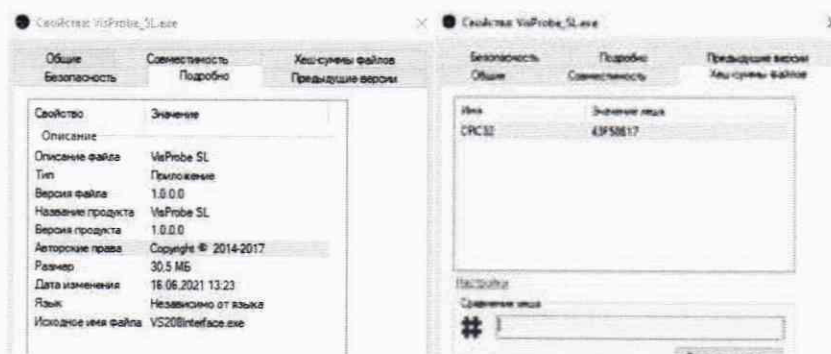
Свойства: VisProbe_SL.exe

Общие | Совместимость | Хеш-суммы файлов
Безопасность | Подробно | Предыдущие версии

| Свойство | Значение |
|---|---|
| Описание | |
| Описание файла | VisProbe SL |
| Тип | Приложение |
| Версия файла | 1.0.0.0 |
| Название продукта | VisProbe SL |
| Версия продукта | 1.0.0.0 |
| Авторские права | Copyright © 2014-2017 |
| Размер | 30.5 МБ |
| Дата изменения | 16.06.2021 13:23 |
| Язык | Независимо от языка |
| Исходное имя файла | VS208Interface.exe |

Свойства: VisProbe_SL.exe

Безопасность | Подробно | Предыдущие версии
Общие | Совместимость | Хеш-суммы файлов

| Имя | Значение хеша |
|---|---|
| CRC32 | 43F50817 |

Настройки
Сравнение хеша
#